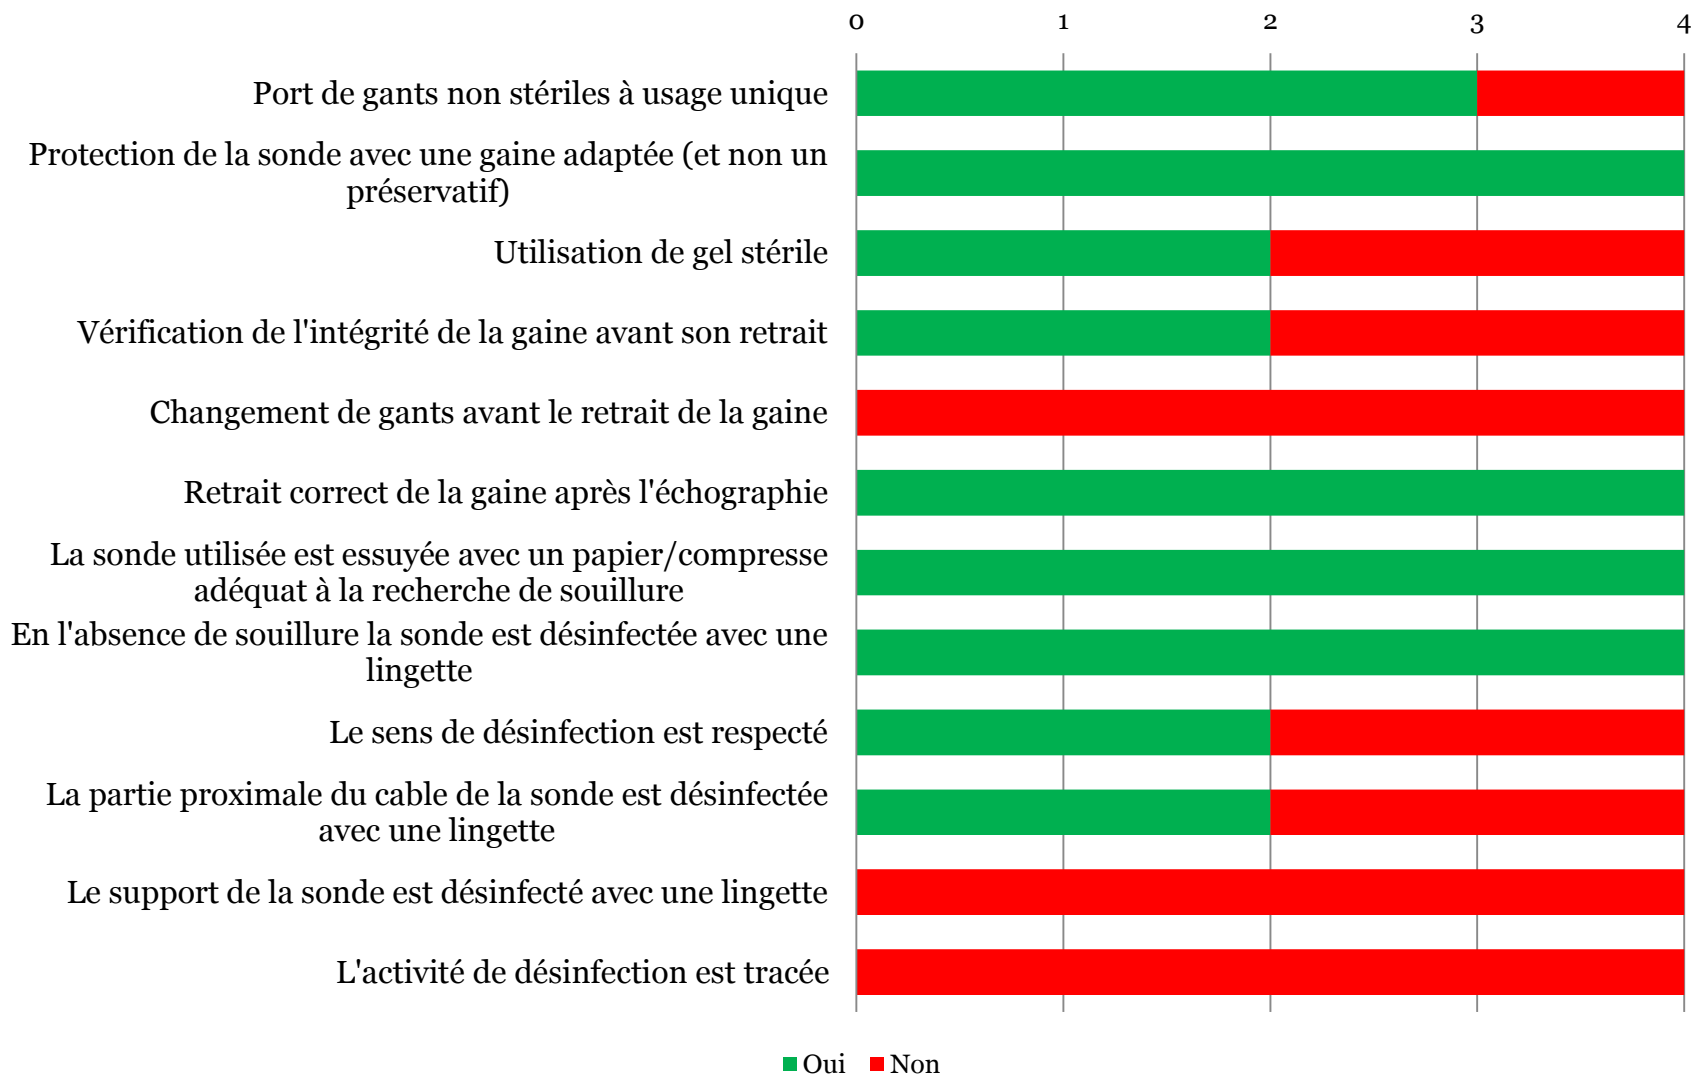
0
1
2
3
4

Port de gants non stériles à usage unique

Protection de la sonde avec une gaine adaptée (et non un préservatif)

Utilisation de gel stérile

Vérification de l'intégrité de la gaine avant son retrait

Changement de gants avant le retrait de la gaine

Retrait correct de la gaine après l'échographie

La sonde utilisée est essuyée avec un papier/compresse adéquat à la recherche de souillure

En l'absence de souillure la sonde est désinfectée avec une lingette

Le sens de désinfection est respecté

La partie proximale du cable de la sonde est désinfectée avec une lingette

Le support de la sonde est désinfecté avec une lingette

L'activité de désinfection est tracée

Oui
Non